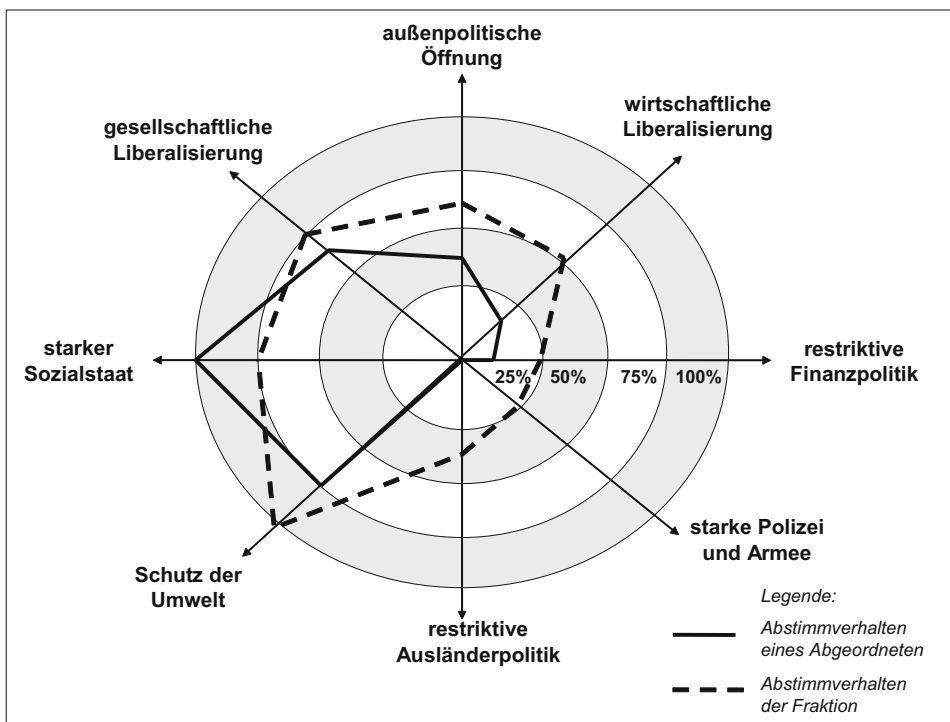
außenpolitische Öffnung

wirtschaftliche Liberalisierung

gesellschaftliche Liberalisierung

starker Sozialstaat

restriktive Finanzpolitik

25%

50%

75%

100%

starke Polizei und Armee

Schutz der Umwelt

restriktive Ausländerpolitik

Legende:

Abstimmverhalten eines Abgeordneten

Abstimmverhalten der Fraktion